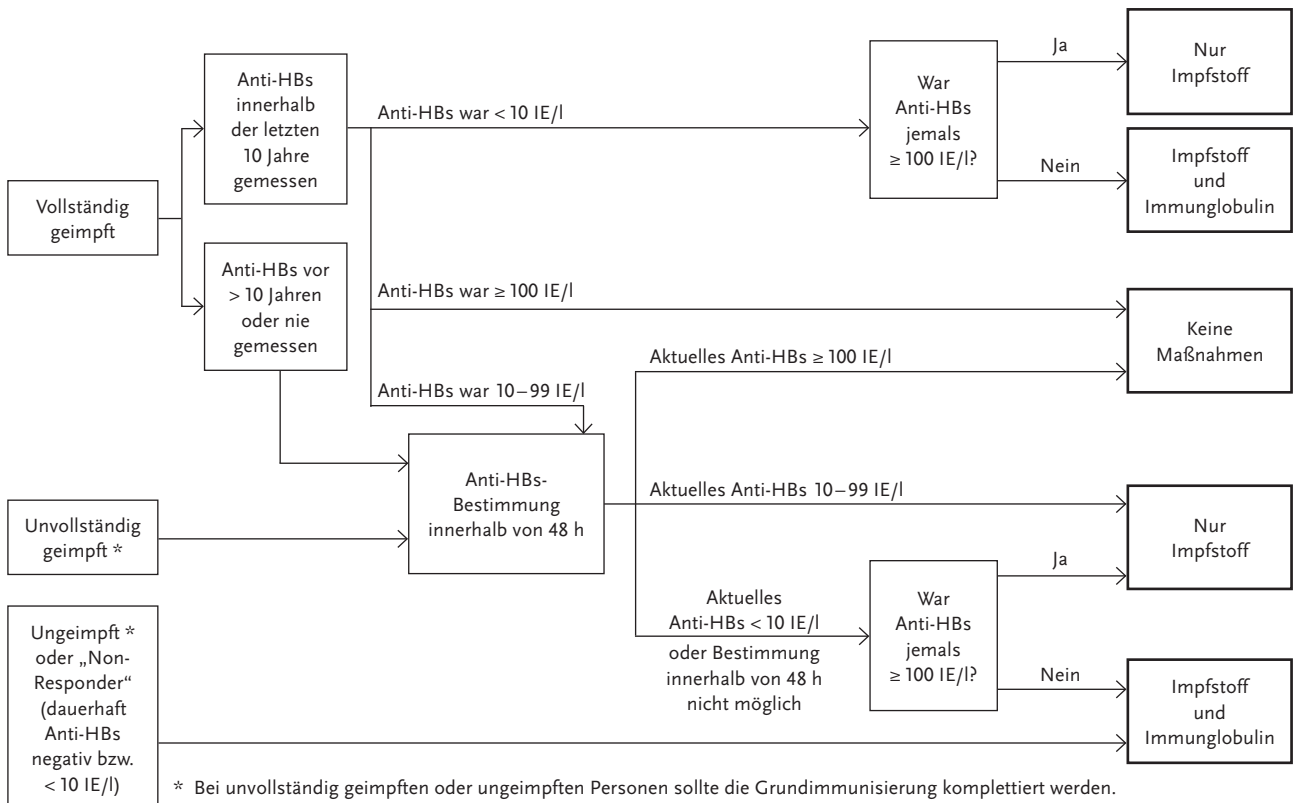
Vollständig geimpft

Anti-HBs innerhalb der letzten 10 Jahre gemessen

Anti-HBs vor > 10 Jahren oder nie gemessen

Anti-HBs war < 10 IE/l

War Anti-HBs jemals ≥ 100 IE/l?

Ja

Nur Impfstoff

Nein

Impfstoff und Immunglobulin

Anti-HBs war ≥ 100 IE/l

Keine Maßnahmen

Aktuelles Anti-HBs ≥ 100 IE/l

Anti-HBs war 10 – 99 IE/l

Anti-HBs-Bestimmung innerhalb von 48 h

Unvollständig geimpft *

Aktuelles Anti-HBs 10 – 99 IE/l

Nur Impfstoff

Aktuelles Anti-HBs < 10 IE/l oder Bestimmung innerhalb von 48 h nicht möglich

War Anti-HBs jemals ≥ 100 IE/l?

Ja

Nein

Impfstoff und Immunglobulin

Ungeimpft * oder „Non-Responder“ (dauerhaft Anti-HBs negativ bzw. < 10 IE/l)

* Bei unvollständig geimpften oder ungeimpften Personen sollte die Grundimmunisierung komplettiert werden.